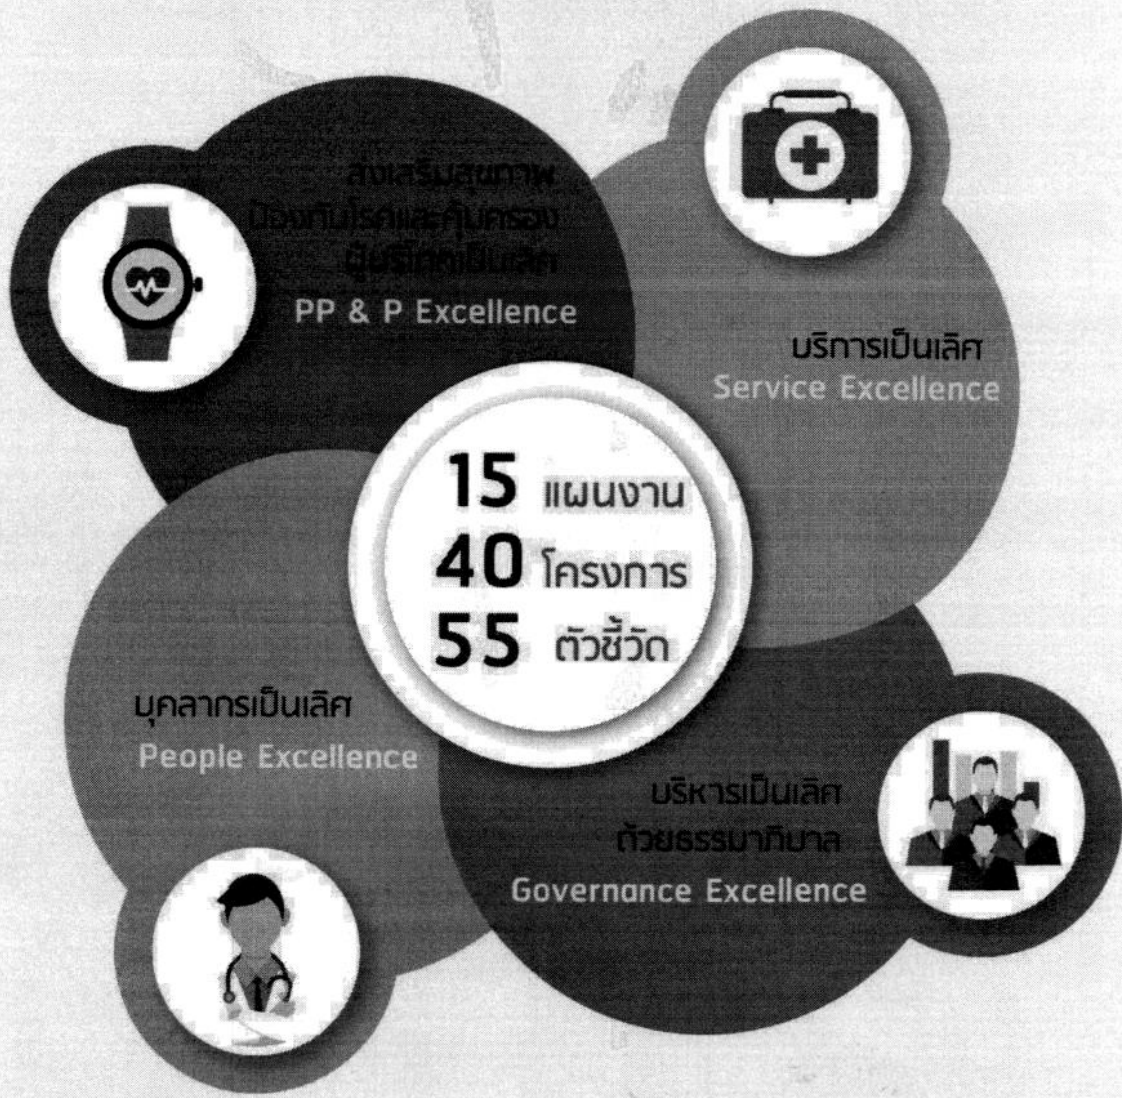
ส่งเสริมสุขภาพ ป้องกันโรคและคุ้มครองผู้บริโภคเป็นเลิศ
PP & P Excellence

บริการเป็นเลิศ
Service Excellence

15 แผนงาน
40 โครงการ
55 ตัวชี้วัด

บุคลากรเป็นเลิศ
People Excellence

บริหารเป็นเลิศด้วยธรรมาภิบาล
Governance Excellence